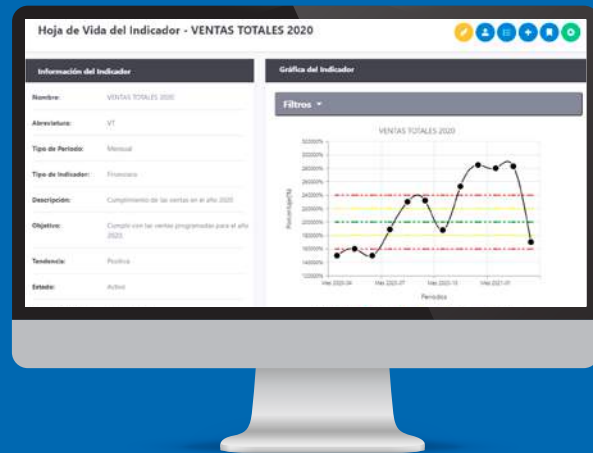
Hoja de Vida del Indicador - VENTAS TOTALES 2020

Información del Indicador

Nombre: VENTAS TOTALES 2020

Abreviatura: VT

Tipo de Periodo: Mensual

Tipo de Indicador: Financiero

Descripción: Cumplimiento de las ventas en el año 2020

Objetivo: Cumplir con las ventas programadas para el año 2020.

Tendencia: Positiva

Estado: Activo

Gráfica del Indicador

Filtros

VENTAS TOTALES 2020

Porcentaje(%)

Mes 2020-04 Mes 2020-07 Mes 2020-10 Mes 2021-01

Periodos